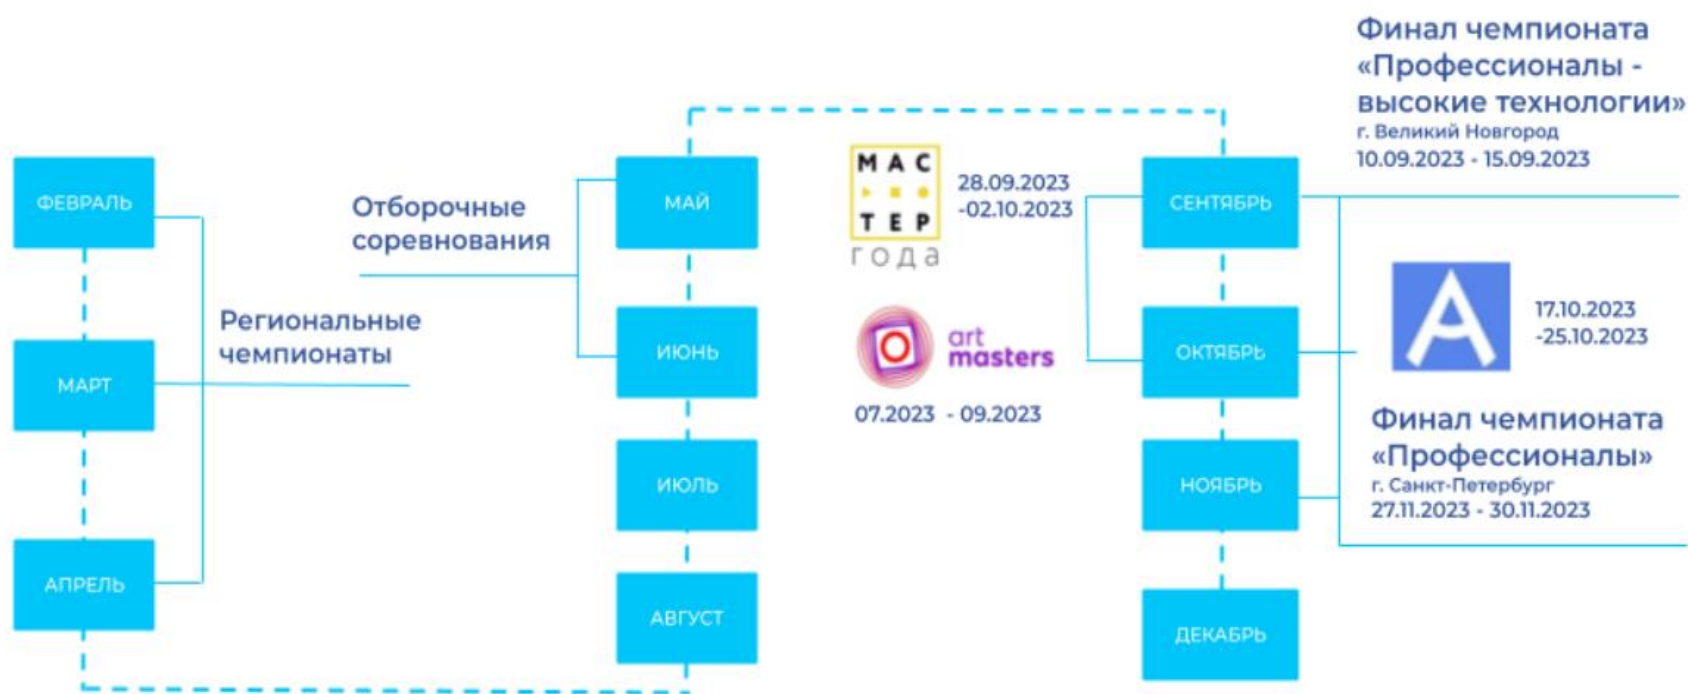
Финал чемпионата «Профессионалы - высокие технологии»
г. Великий Новгород
10.09.2023 - 15.09.2023

ФЕВРАЛЬ

МАРТ

АПРЕЛЬ

Региональные чемпионаты

Отборочные соревнования

МАЙ

ИЮНЬ

ИЮЛЬ

АВГУСТ

МАС ТЕР года

28.09.2023 -02.10.2023

art masters

07.2023 - 09.2023

СЕНТЯБРЬ

ОКТЯБРЬ

НОЯБРЬ

ДЕКАБРЬ

17.10.2023 -25.10.2023

Финал чемпионата «Профессионалы»
г. Санкт-Петербург
27.11.2023 - 30.11.2023